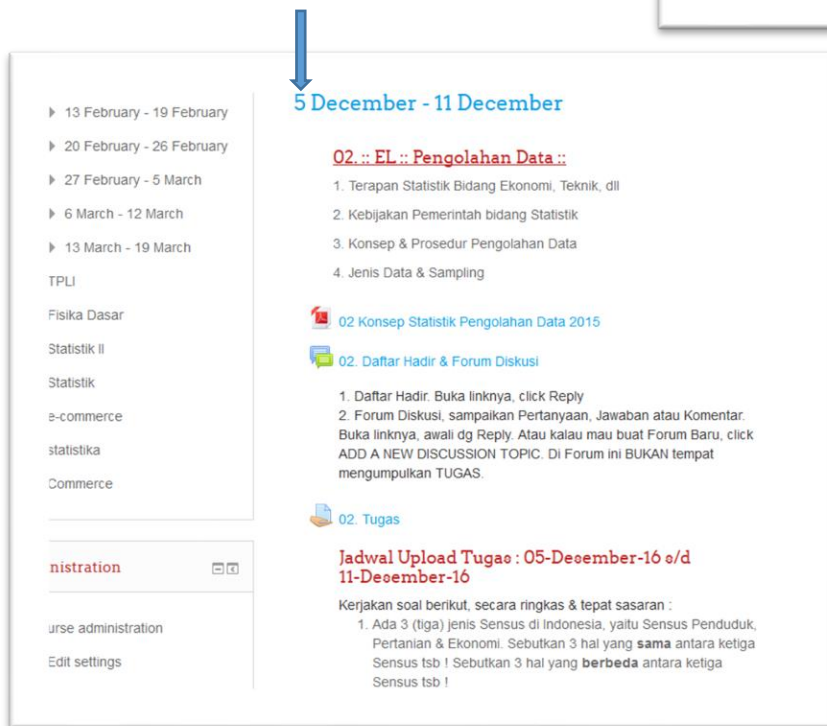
13 February - 19 February

20 February - 26 February

27 February - 5 March

6 March - 12 March

13 March - 19 March

TPLI

Fisika Dasar

Statistik II

Statistik

e-commerce

statistika

Commerce

nistration

urse administration

Edit settings

5 December - 11 December

02. :: EL :: Pengolahan Data ::

1. Terapan Statistik Bidang Ekonomi, Teknik, dll

2. Kebijakan Pemerintah bidang Statistik

3. Konsep & Prosedur Pengolahan Data

4. Jenis Data & Sampling

02 Konsep Statistik Pengolahan Data 2015

02. Daftar Hadir & Forum Diskusi

1. Daftar Hadir. Buka linknya, click Reply
2. Forum Diskusi, sampaikan Pertanyaan, Jawaban atau Komentar. Buka linknya, awali dg Reply. Atau kalau mau buat Forum Baru, click ADD A NEW DISCUSSION TOPIC. Di Forum ini BUKAN tempat mengumpulkan TUGAS.

02. Tugas

Jadwal Upload Tugas : 05-Desember-16 s/d 11-Desember-16

Kerjakan soal berikut, secara ringkas & tepat sasaran :

1. Ada 3 (tiga) jenis Sensus di Indonesia, yaitu Sensus Penduduk, Pertanian & Ekonomi. Sebutkan 3 hal yang **sama** antara ketiga Sensus tsb ! Sebutkan 3 hal yang **berbeda** antara ketiga Sensus tsb !